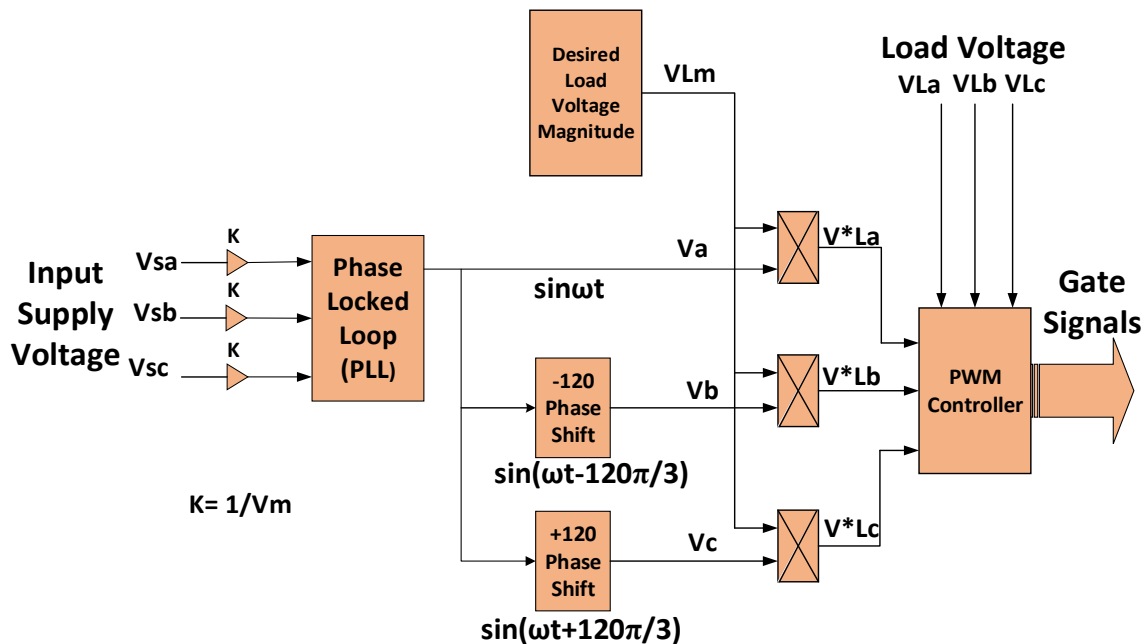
Desired Load Voltage Magnitude

VLm

Load Voltage
VLa VLb VLc

Input Supply Voltage

Vsa
Vsb
Vsc

K
K
K

Phase Locked Loop (PLL)

Va

sinωt

V*La

-120 Phase Shift

Vb

V*Lb

PWM Controller

Gate Signals

sin(ωt-120π/3)

K= 1/Vm

+120 Phase Shift

Vc

V*Lc

sin(ωt+120π/3)